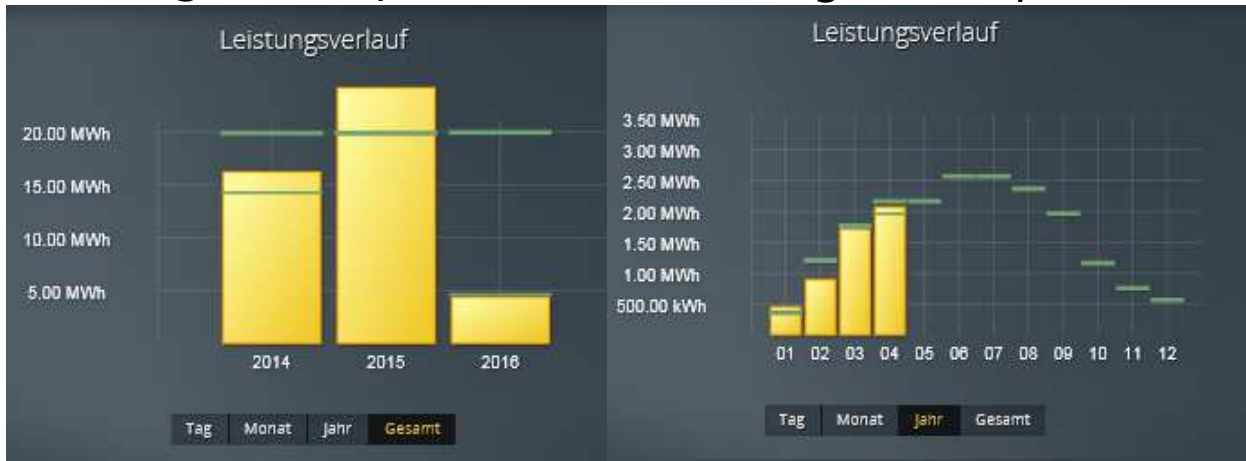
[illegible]

Leistungsverlauf

20.00 MWh
15.00 MWh
10.00 MWh
5.00 MWh

2014 2015 2016

Tag Monat Jahr Gesamt

Leistungsverlauf

3.50 MWh
3.00 MWh
2.50 MWh
2.00 MWh
1.50 MWh
1.00 MWh
500.00 kWh

01 02 03 04 05 06 07 08 09 10 11 12

Tag Monat Jahr Gesamt